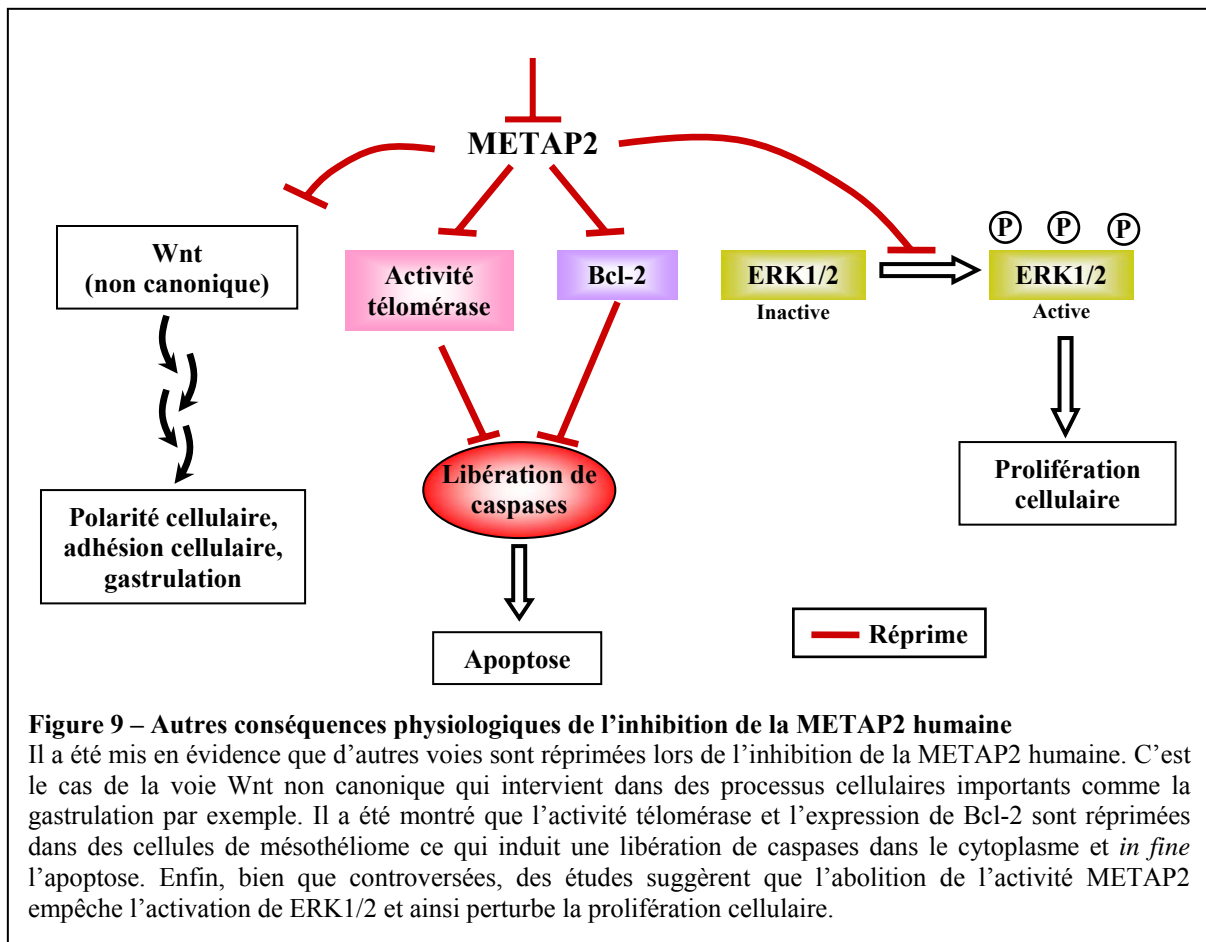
METAP2

Wnt (non canonique)

Activité télomérase

Bcl-2

ERK1/2
Inactive

P P P

ERK1/2
Active

Polarité cellulaire, adhésion cellulaire, gastrulation

Libération de caspases

Prolifération cellulaire

Apoptose

Réprime

**Figure 9 – Autres conséquences physiologiques de l'inhibition de la METAP2 humaine**
Il a été mis en évidence que d'autres voies sont réprimées lors de l'inhibition de la METAP2 humaine. C'est le cas de la voie Wnt non canonique qui intervient dans des processus cellulaires importants comme la gastrulation par exemple. Il a été montré que l'activité télomérase et l'expression de Bcl-2 sont réprimées dans des cellules de mésothéliome ce qui induit une libération de caspases dans le cytoplasme et *in fine* l'apoptose. Enfin, bien que controversées, des études suggèrent que l'abolition de l'activité METAP2 empêche l'activation de ERK1/2 et ainsi perturbe la prolifération cellulaire.